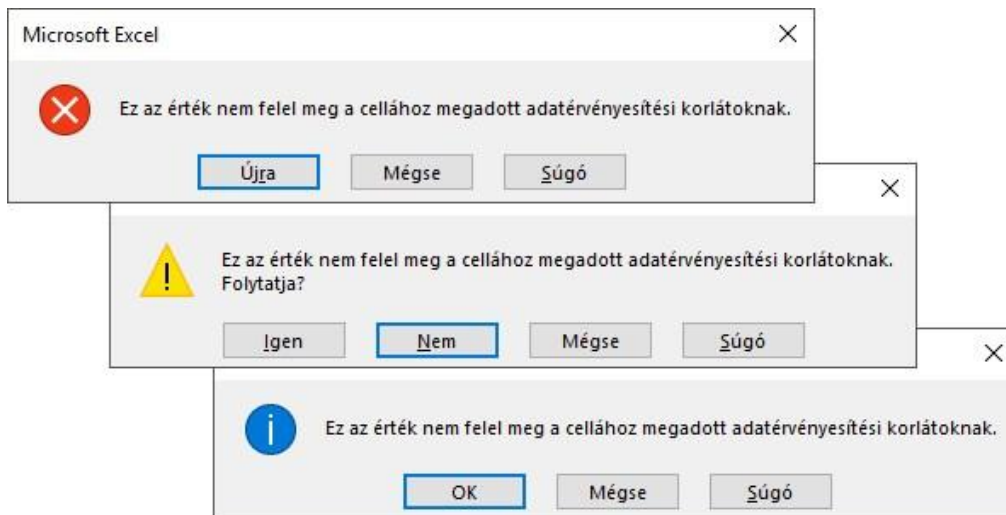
Microsoft Excel

×

Ez az érték nem felel meg a cellához megadott adatérvényesítési korlátoknak.

Újra Mégse Súgó

×

Ez az érték nem felel meg a cellához megadott adatérvényesítési korlátoknak. Folytatja?

Igen Nem Mégse Súgó

×

Ez az érték nem felel meg a cellához megadott adatérvényesítési korlátoknak.

OK Mégse Súgó